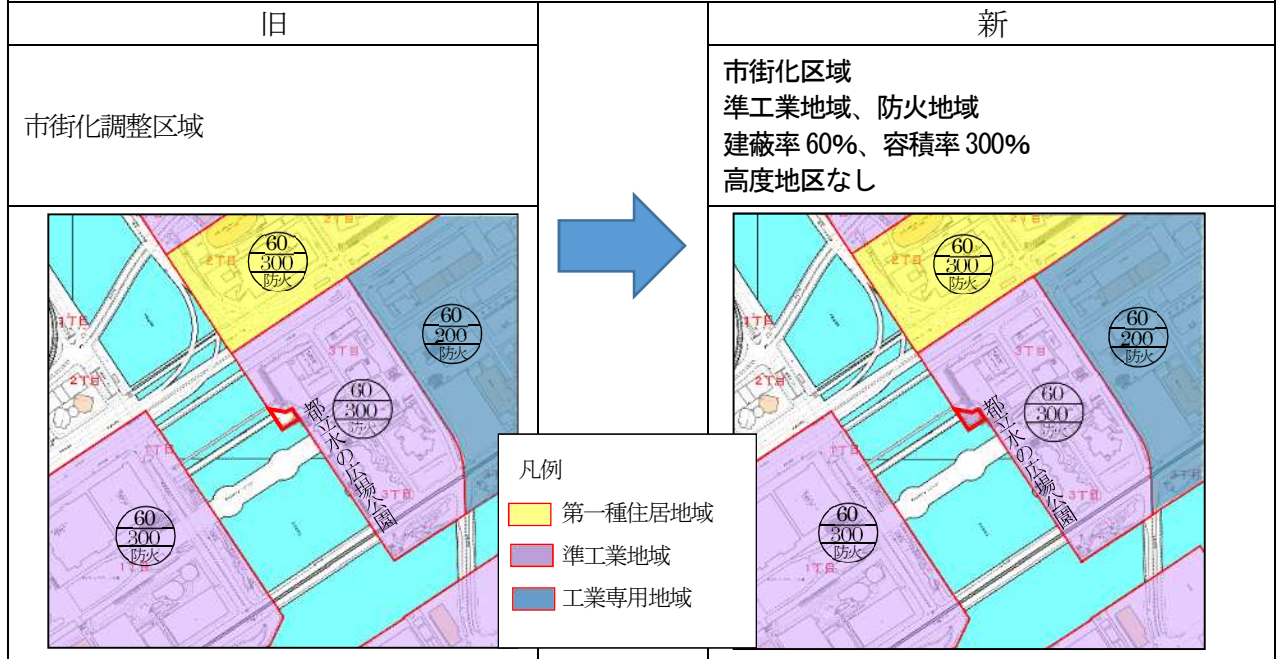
| 旧 | | 新 |
|---|---|---|
| 市街化調整区域 | | 市街化区域<br>準工業地域、防火地域<br>建蔽率 60%、容積率 300%<br>高度地区なし |

2丁目

60
300
防火

1丁目

60
200
防火

3丁目

2丁目

60
300
防火

都立水の広場公園

1丁目

3丁目

60
300
防火

1丁目

凡例
第一種住居地域
準工業地域
工業専用地域

2丁目

60
300
防火

1丁目

60
200
防火

3丁目

2丁目

60
300
防火

都立水の広場公園

1丁目

3丁目

3丁目

60
300
防火

1丁目